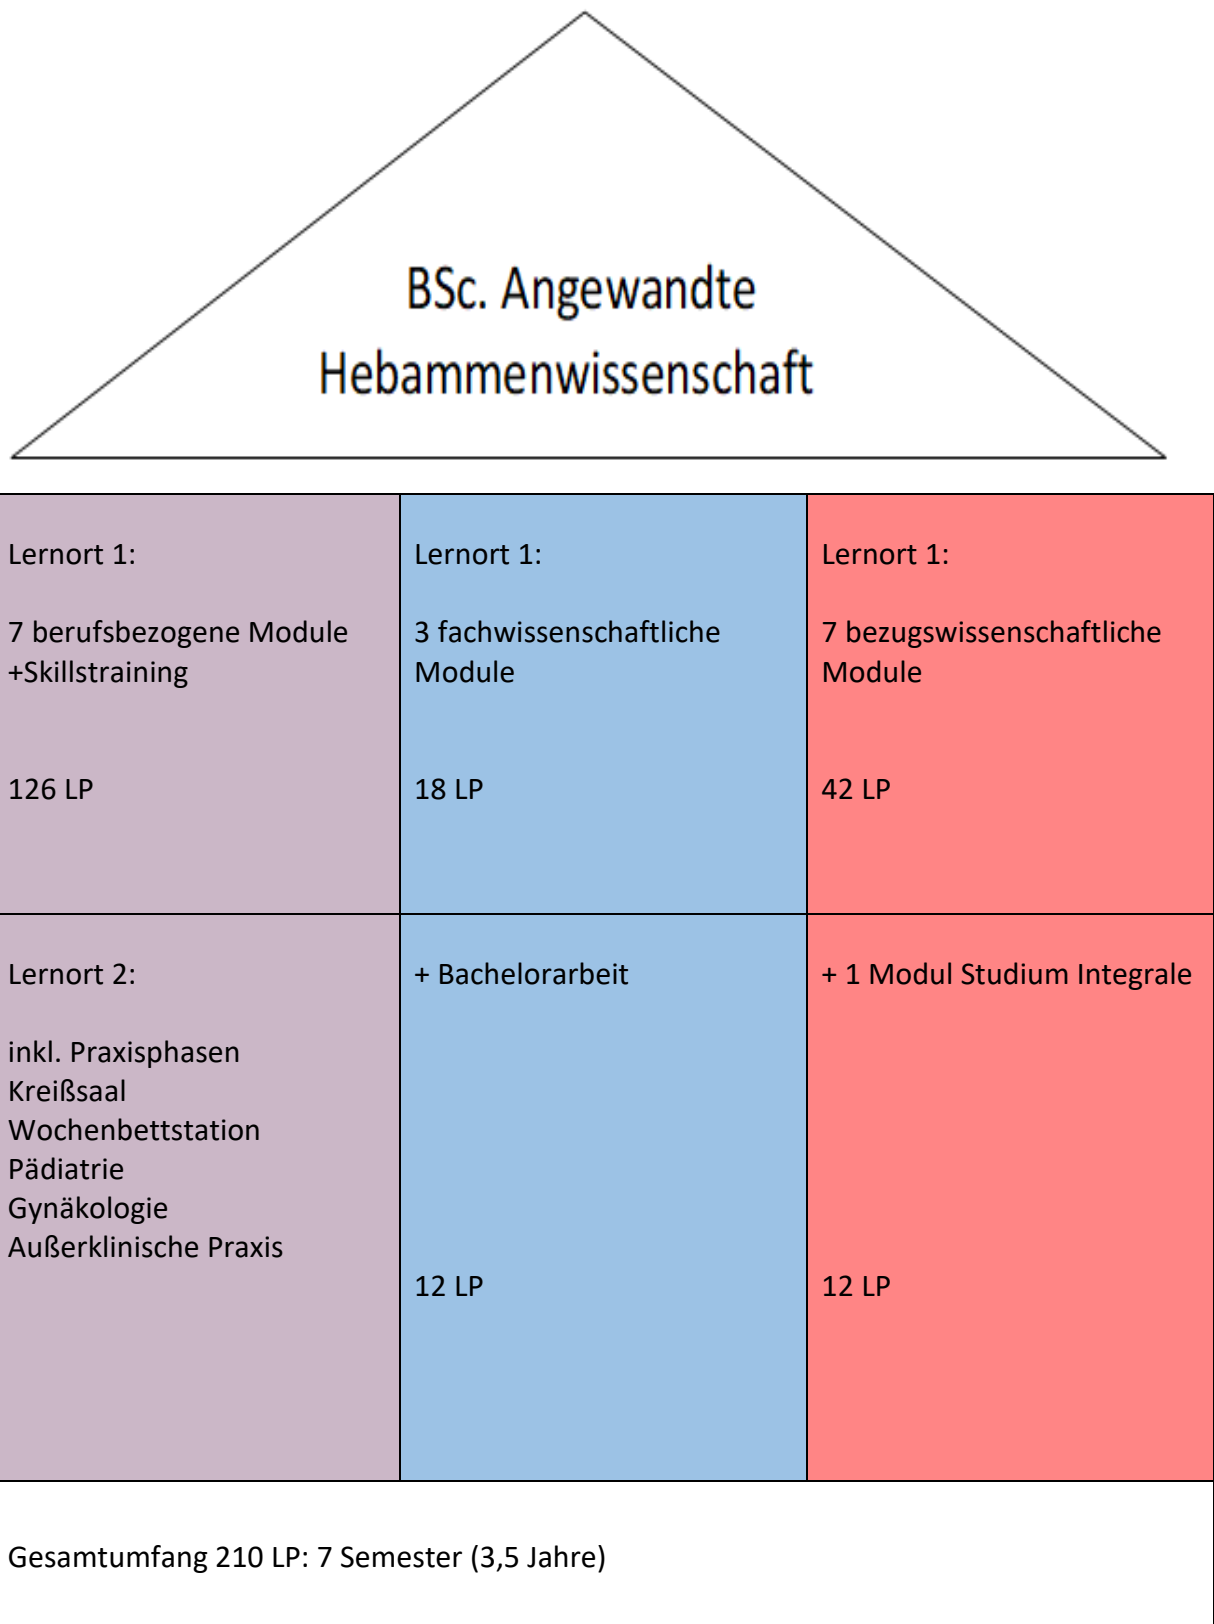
BSc. Angewandte Hebammenwissenschaft

| Lernort 1:<br><br>7 berufsbezogene Module +Skillstraining<br><br>126 LP | Lernort 1:<br><br>3 fachwissenschaftliche Module<br><br>18 LP | Lernort 1:<br><br>7 bezugswissenschaftliche Module<br><br>42 LP |
|---|---|---|
| Lernort 2:<br><br>inkl. Praxisphasen<br>Kreißsaal<br>Wochenbettstation<br>Pädiatrie<br>Gynäkologie<br>Außerklinische Praxis | + Bachelorarbeit<br><br>12 LP | + 1 Modul Studium Integrale<br><br>12 LP |

Gesamtumfang 210 LP: 7 Semester (3,5 Jahre)